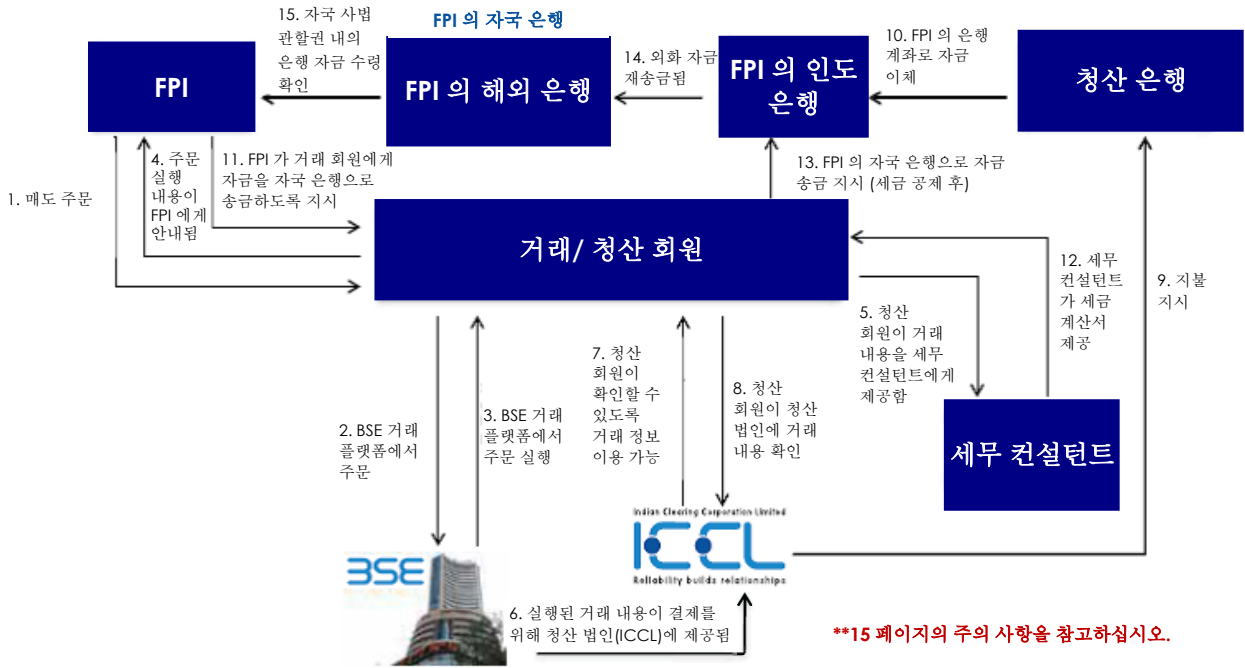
FPI

FPI 의 자국 은행

FPI 의 해외 은행

FPI 의 인도 은행

청산 은행

15. 자국 사법 관할권 내의 은행 자금 수령 확인

14. 외화 자금 재송금됨

10. FPI 의 은행 계좌로 자금 이체

4. 주문 실행 내용이 FPI 에게 안내됨

11. FPI 가 거래 회원에게 자금을 자국 은행으로 송금하도록 지시

13. FPI 의 자국 은행으로 자금 송금 지시 (세금 공제 후)

1. 매도 주문

거래/ 청산 회원

12. 세무 컨설턴트가 세금 계산서 제공

9. 지불 지시

5. 청산 회원이 거래 내용을 세무 컨설턴트에게 제공함

7. 청산 회원이 확인할 수 있도록 거래 정보 이용 가능

8. 청산 회원이 청산 법인에 거래 내용 확인

2. BSE 거래 플랫폼에서 주문

3. BSE 거래 플랫폼에서 주문 실행

세무 컨설턴트

BSE

Indian Clearing Corporation Limited

ICCL

Reliability builds relationships

6. 실행된 거래 내용이 결제를 위해 청산 법인(ICCL)에 제공됨

**15 페이지의 주의 사항을 참고하십시오.